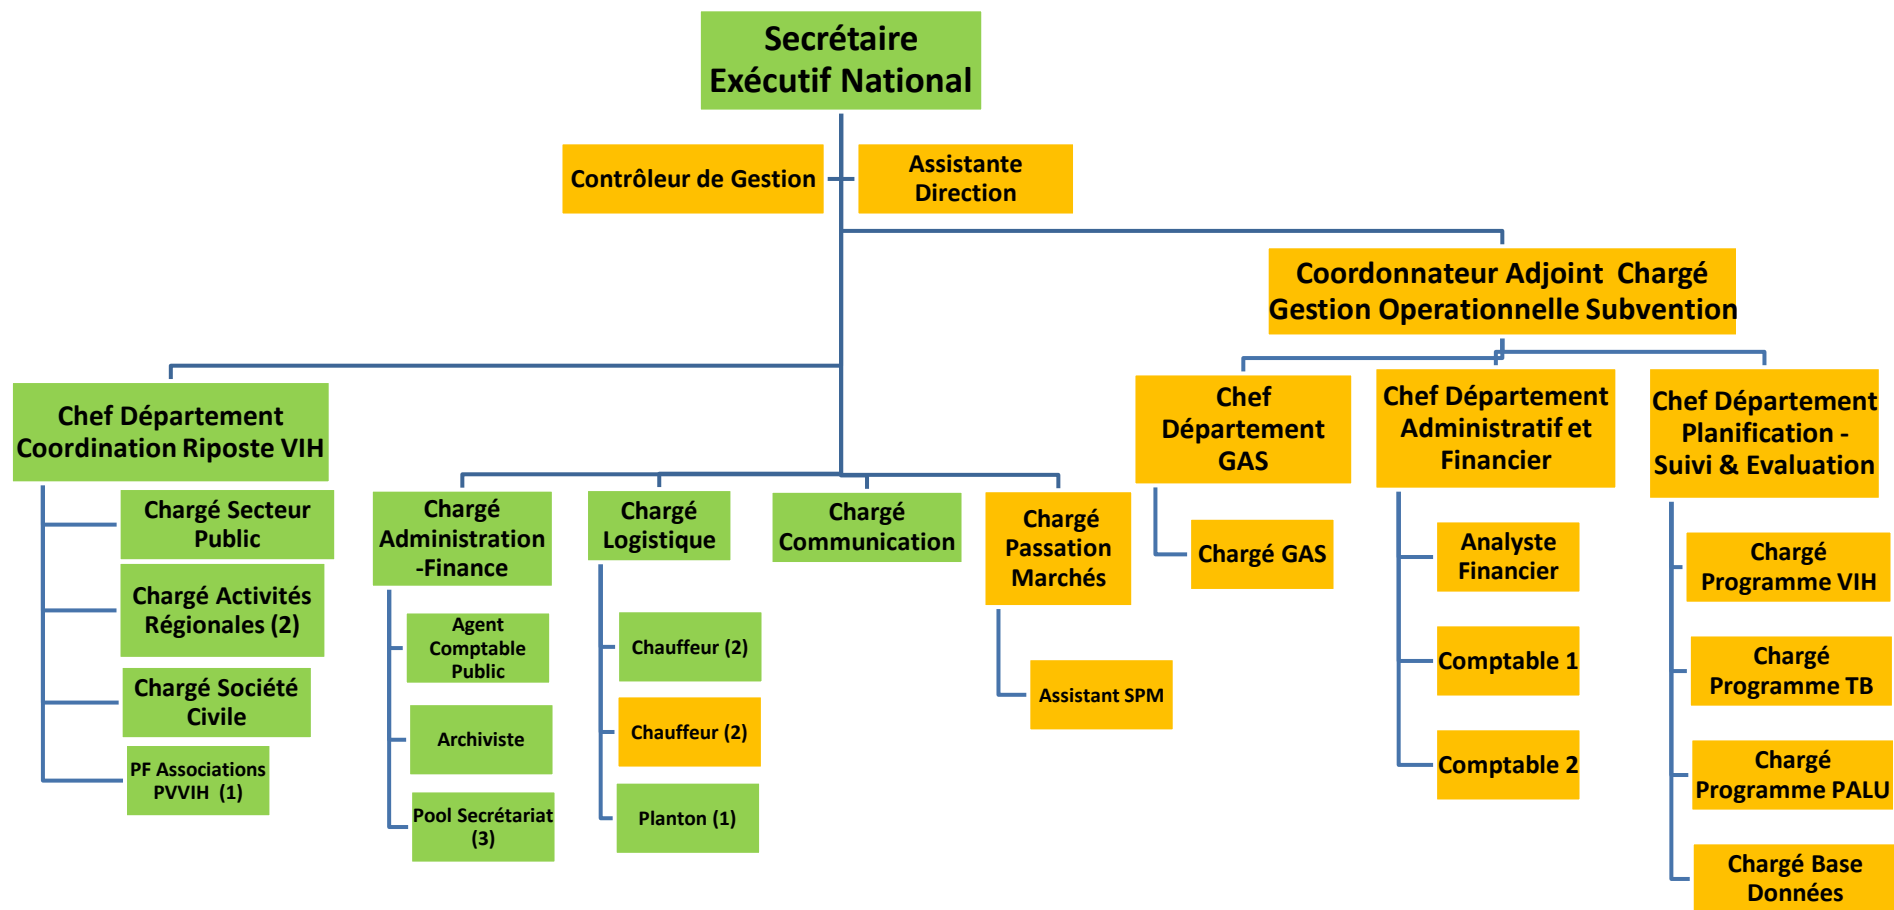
Secrétaire Exécutif National

Contrôleur de Gestion

Assistante Direction

Coordonnateur Adjoint Chargé Gestion Operationnelle Subvention

Chef Département Coordination Riposte VIH

Chargé Secteur Public

Chargé Activités Régionales (2)

Chargé Société Civile

PF Associations PVVIH (1)

Chargé Administration -Finance

Agent Comptable Public

Archiviste

Pool Secrétariat (3)

Chargé Logistique

Chauffeur (2)

Chauffeur (2)

Planton (1)

Chargé Communication

Chargé Passation Marchés

Assistant SPM

Chef Département GAS

Chargé GAS

Chef Département Administratif et Financier

Analyste Financier

Comptable 1

Comptable 2

Chef Département Planification - Suivi & Evaluation

Chargé Programme VIH

Chargé Programme TB

Chargé Programme PALU

Chargé Base Données